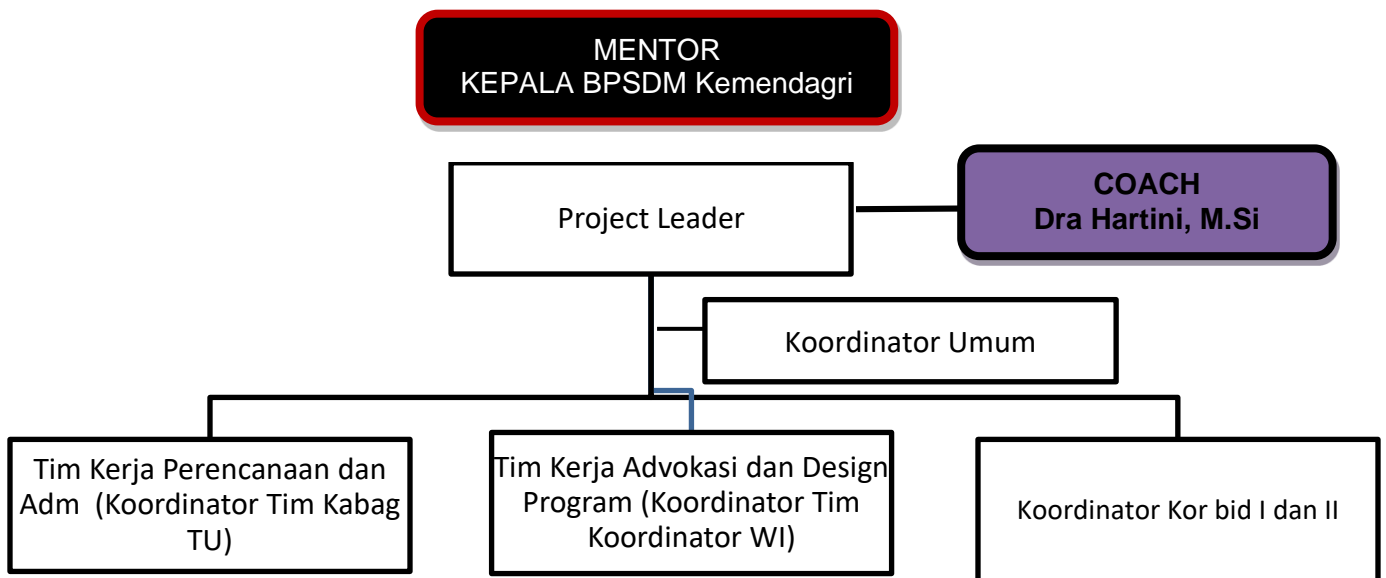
MENTOR
KEPALA BPSDM Kemendagri

Project Leader

COACH
Dra Hartini, M.Si

Koordinator Umum

Tim Kerja Perencanaan dan Adm (Koordinator Tim Kabag TU)

Tim Kerja Advokasi dan Design Program (Koordinator Tim Koordinator WI)

Koordinator Kor bid I dan II